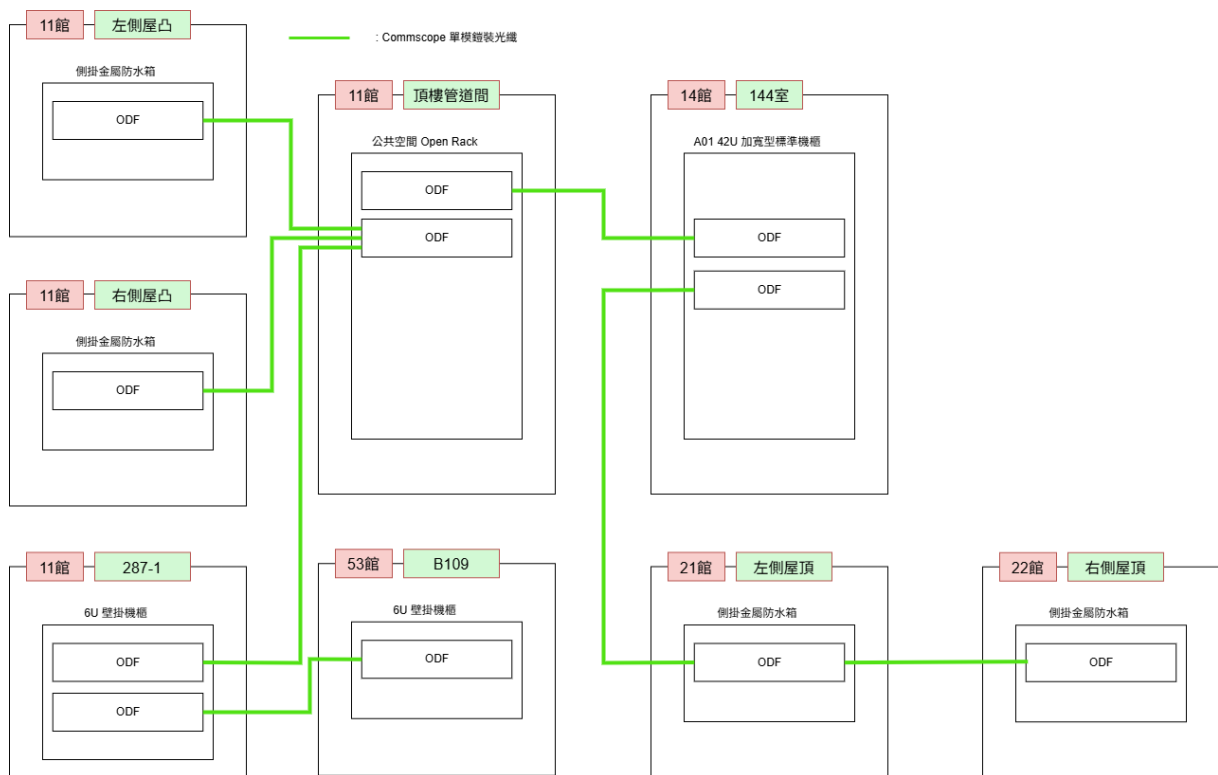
11館 左側屋凸

: Commscope 單模鎧裝光纖

側掛金屬防水箱

ODF

11館 頂樓管道間

公共空間 Open Rack

ODF

ODF

14館 144室

A01 42U 加寬型標準機櫃

ODF

ODF

11館 右側屋凸

側掛金屬防水箱

ODF

11館 287-1

6U 壁掛機櫃

ODF

ODF

53館 B109

6U 壁掛機櫃

ODF

21館 左側屋頂

側掛金屬防水箱

ODF

22館 右側屋頂

側掛金屬防水箱

ODF